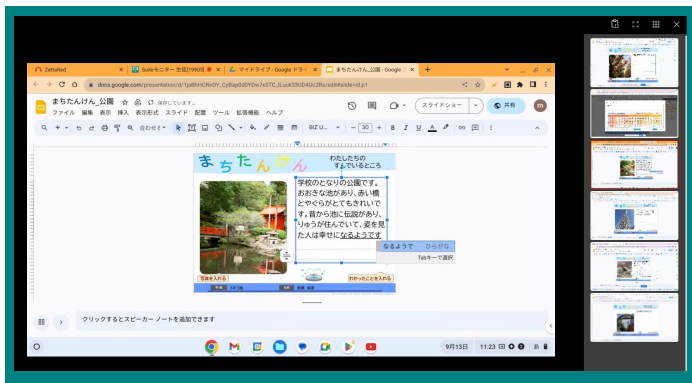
ZettaRed | Suiteモニター 生徒[1950!] | マイドライブ - Google ドライ | まちたんけん_公園 - Google

docs.google.com/presentation/d/1pBHCNvDY_Cy6ap0d0YDw7xSTC_lLuck53UD4Uc2Rc/edit#slide=id.p1

まちたんけん_公園

ファイル 編集 表示 挿入 表示形式 スライド 配置 ツール 拡張機能 ヘルプ

保存しています...

スライドショー

共有

BIZ U...

30

まちたんけん

わたしたちの すすめているところ

学校のとなりの公園です。おおきな池があり、赤い橋とやぐらがとてもきれいです。昔から池に伝説があり、りゅうが住んでいて、姿を見た人は幸せになるようです

なるようで ひらがな

Tab キーで選択

写真を入れる

わかったことを入れる

クリックするとスピーカー ノートを追加できます

9月13日 11:23